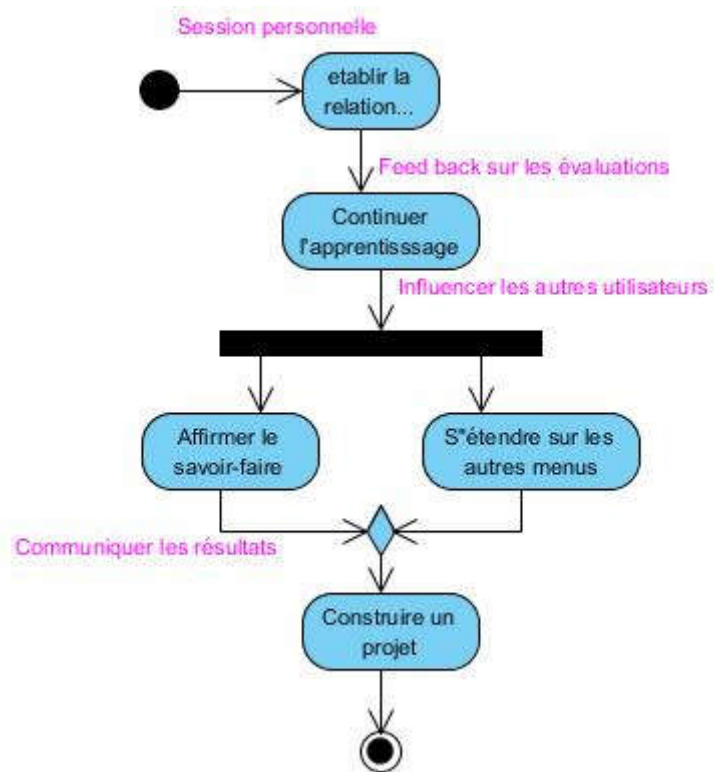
Session personnelle

etablir la relation...

Feed back sur les évaluations

Continuer l'apprentisssage

Influencer les autres utilisateurs

Affirmer le savoir-faire

S"étendre sur les autres menus

Communiquer les résultats

Construire un projet